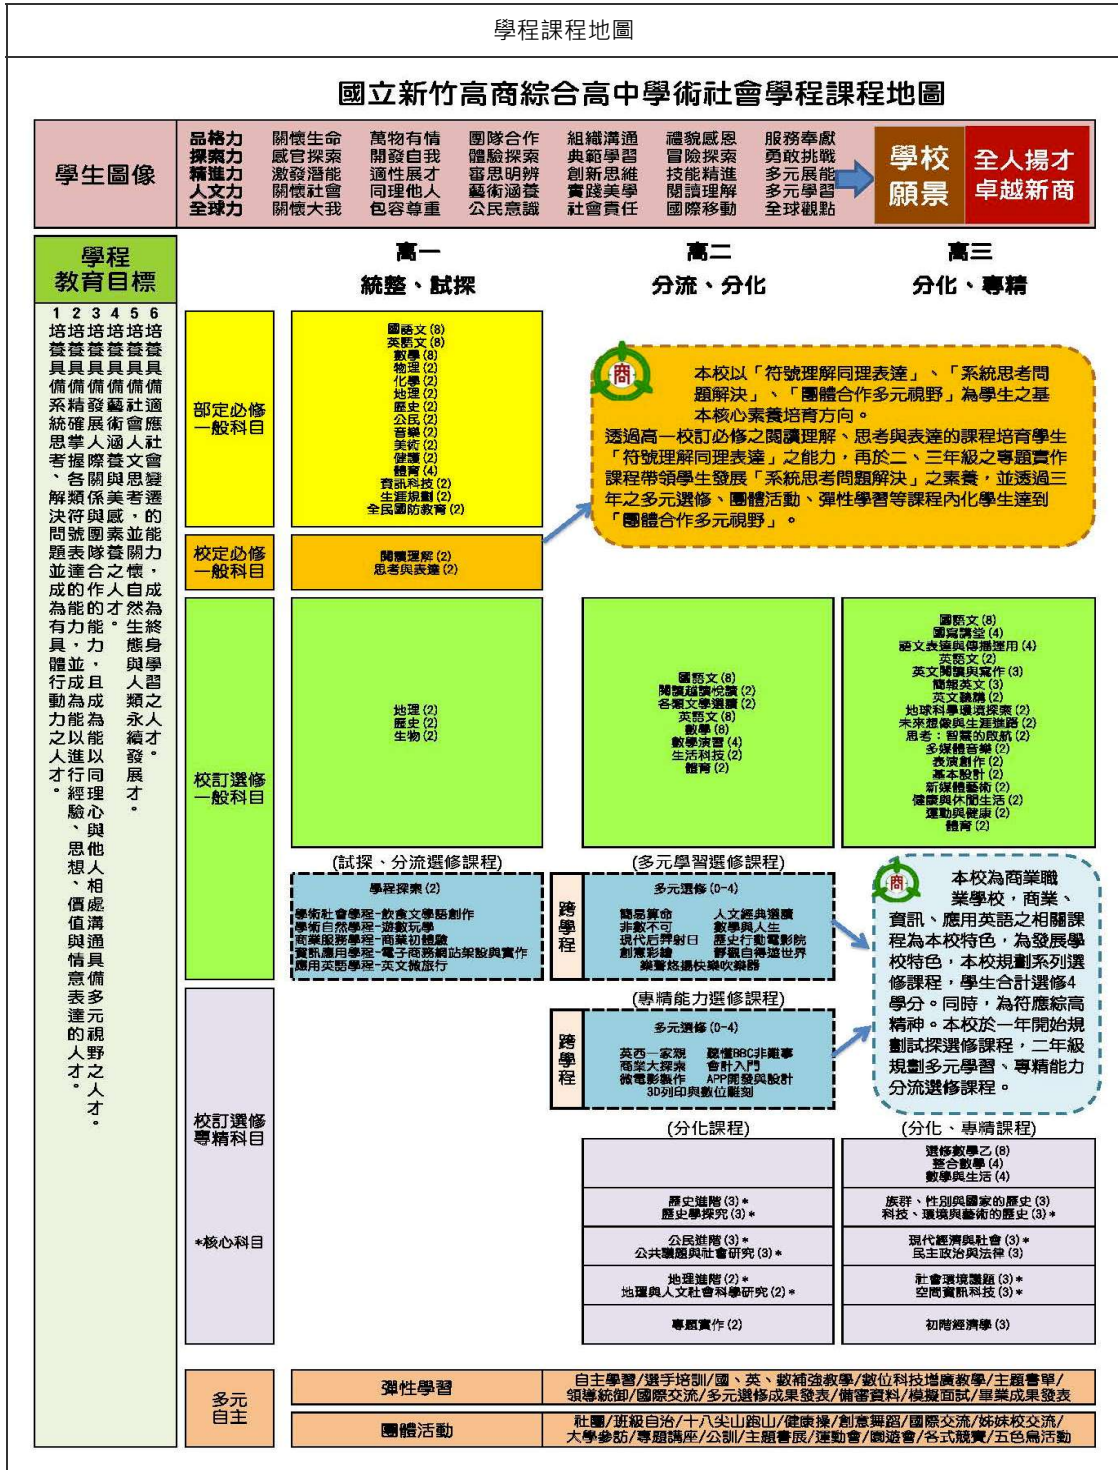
學程課程地圖

國立新竹高商綜合高中學術社會學程課程地圖

學生圖像

| 品格力 | 關懷生命 | 萬物有情 | 團隊合作 | 組織溝通 | 禮貌感恩 | 服務奉獻 |
|---|---|---|---|---|---|---|
| 探索力 | 感官探索 | 開發自我 | 體驗探索 | 典範學習 | 冒險探索 | 勇敢挑戰 |
| 精進力 | 激發潛能 | 適性展才 | 審思明辨 | 創新思維 | 技能精進 | 多元展能 |
| 人文力 | 關懷社會 | 同理他人 | 藝術涵養 | 實踐美學 | 閱讀理解 | 多元學習 |
| 全球力 | 關懷大我 | 包容尊重 | 公民意識 | 社會責任 | 國際移動 | 全球觀點 |

學校願景 全人揚才 卓越新商

學程教育目標

1 培養具備系統思考、解決問題並達成能力之人才。
2 培養具備精確掌握符號表達合作的有能力、行動力並能以同理心與他人相處、溝通、表達多元的視野之人才。
3 培養具備發展人際關係、團隊合作，具有能力、體行成為能力之人才。
4 培養具備藝術涵養與美感的情懷，自然態度與學習能力，並能夠人際之人才。
5 培養具備社會關懷之作為生終身學習之永續發展人才。
6 培養具備適應社會變遷的能力，並能為人才。

高一 統整、試探
高二 分流、分化
高三 分化、專精

部定必修一般科目
國語文 (8)
英語文 (8)
數學 (8)
物理 (2)
化學 (2)
地理 (2)
歷史 (2)
公民 (2)
音樂 (2)
美術 (2)
健康 (2)
體育 (4)
資訊科技 (2)
生涯規劃 (2)
全民國防教育 (2)

本校以「符號理解同理表達」、「系統思考問題解決」、「團體合作多元視野」為學生之基本核心素養培育方向。
透過高一校訂必修之閱讀理解、思考與表達的課程培育學生「符號理解同理表達」之能力，再於二、三年級之專題實作課程帶領學生發展「系統思考問題解決」之素養，並透過三年之多元選修、團體活動、彈性學習等課程內化學生達到「團體合作多元視野」。

校定必修一般科目
閱讀理解 (2)
思考與表達 (2)

校訂選修一般科目
地理 (2)
歷史 (2)
生物 (2)

國語文 (8)
閱讀越讀悅讀 (2)
各類文學選讀 (2)
英語文 (8)
數學 (8)
數學演習 (4)
生活科技 (2)
體育 (2)

國語文 (8)
國寫講堂 (4)
語文表達與傳播應用 (4)
英語文 (2)
英文閱讀與寫作 (3)
簡報英文 (3)
英文聽講 (2)
地球科學環境探索 (2)
未來想像與生涯進路 (2)
思考：智慧的啟航 (2)
多媒體音樂 (2)
表演創作 (2)
基本設計 (2)
新媒體藝術 (2)
健康與休閒生活 (2)
運動與健康 (2)
體育 (2)

(試探、分流選修課程)
學程探索 (2)
學術社會學程-飲食文學說創作
學術自然學程-遊戲玩學
商業服務學程-商業初體驗
資訊應用學程-電子商務網站架設與實作
應用英語學程-英文微旅行

(多元學習選修課程)
跨學程
多元選修 (0-4)
簡易算命 人文經典選讀
非數不可 數學與人生
現代后羿射日 歷史行動電影院
創意彩繪 夢想自得造世界
樂音悠揚快樂吹樂器

本校為商業職業學校，商業、資訊、應用英語之相關課程為本校特色，為發展學校特色，本校規劃系列選修課程，學生合計選修4學分。同時，為符應綜高精神。本校於一年開始規劃試探選修課程，二年級規劃多元學習、專精能力分流選修課程。

(專精能力選修課程)
跨學程
多元選修 (0-4)
英西一家親 聽懂BBC非難事
商業大探索 會計入門
微電影製作 APP開發與設計
3D列印與數位雕刻

校訂選修專精科目

*核心科目

(分化課程)
歷史進階 (3) *
歷史學探究 (3) *
公民進階 (3) *
公共議題與社會研究 (3) *
地理進階 (2) *
地理與人文社會科學研究 (2) *
專題實作 (2)

(分化、專精課程)
選修數學乙 (8)
整合數學 (4)
數學與生活 (4)
族群、性別與國家的歷史 (3)
科技、環境與藝術的歷史 (3) *
現代經濟與社會 (3) *
民主政治與法律 (3)
社會環境議題 (3) *
空間資訊科技 (3) *
初階經濟學 (3)

多元自主
彈性學習 自主學習/選手培訓/國、英、數補強教學/數位科技增廣教學/主題書單/領導統御/國際交流/多元選修成果發表/備審資料/模擬面試/畢業成果發表
團體活動 社團/班級自治/十八尖山跑山/健康操/創意舞蹈/國際交流/姊妹校交流/大學參訪/專題講座/公訓/主題書展/運動會/園遊會/各式競賽/五色鳥活動